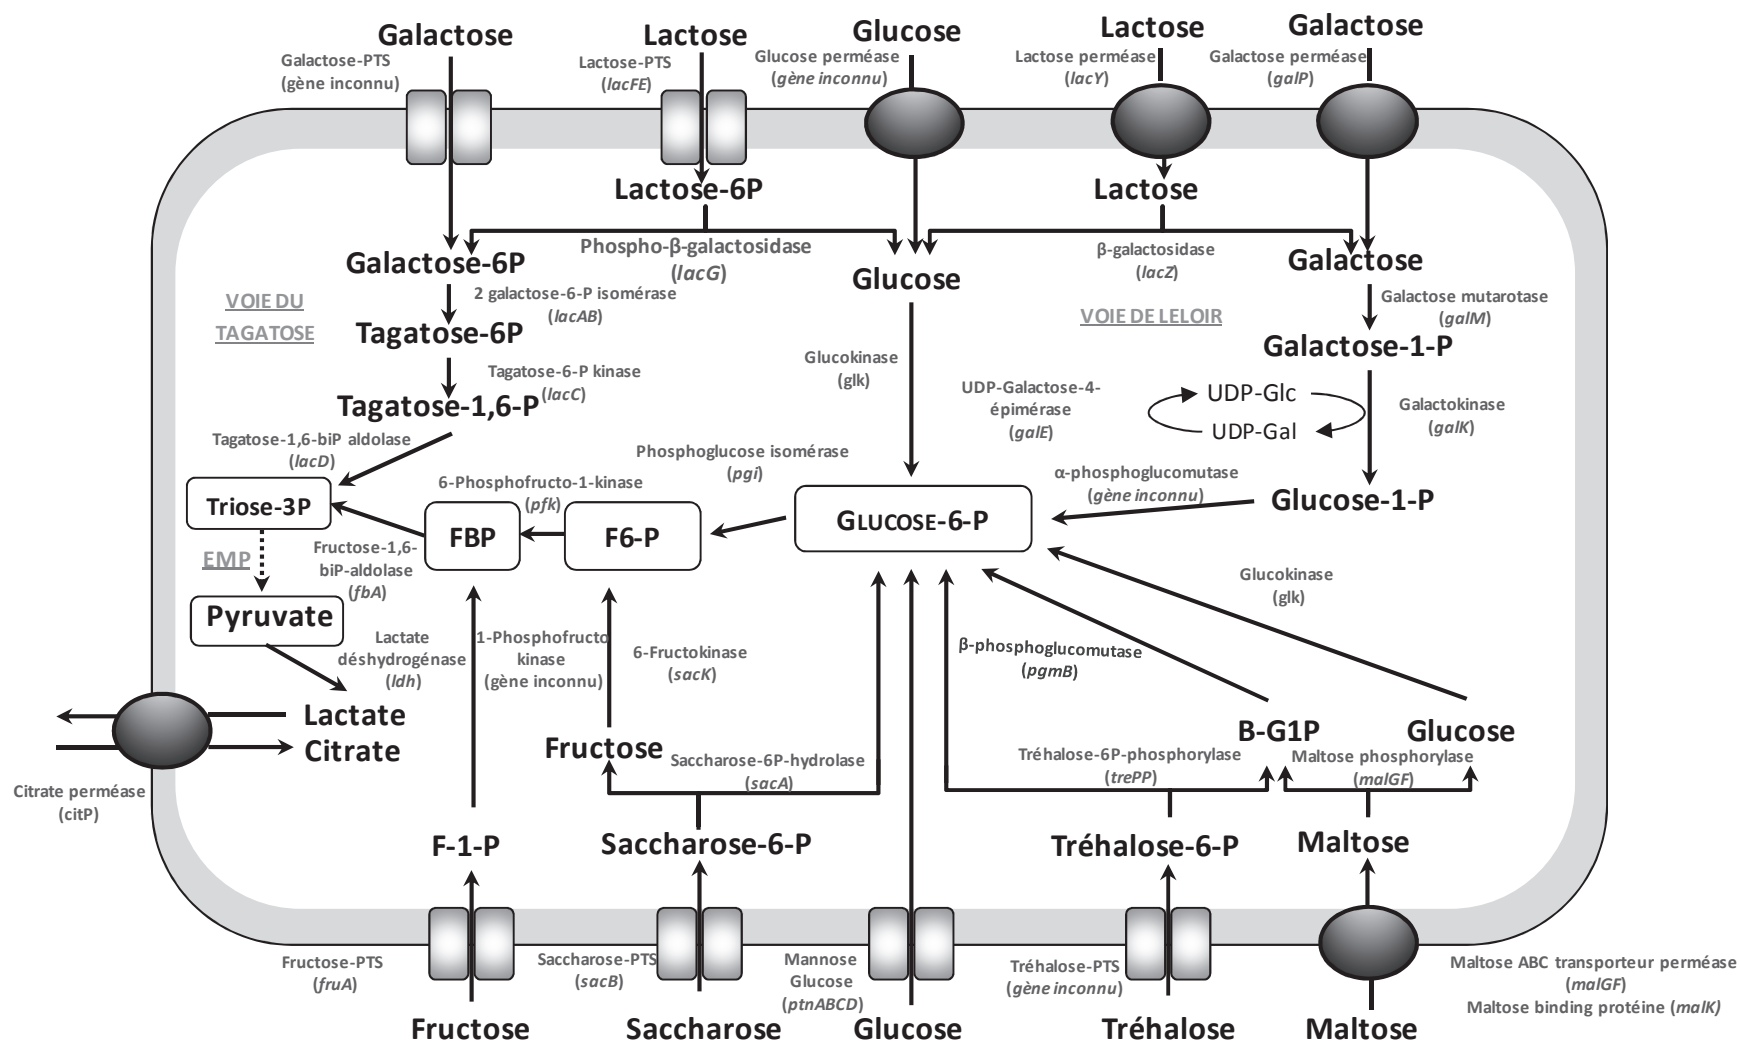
Galactose

Galactose-PTS
(gène inconnu)

Lactose

Lactose-PTS
(lacFE)

Glucose

Glucose perméase
(gène inconnu)

Lactose

Lactose perméase
(lacY)

Galactose

Galactose perméase
(galP)

Lactose-6P

Lactose

Phospho-β-galactosidase
(lacG)

β-galactosidase
(lacZ)

Galactose-6P

Glucose

Galactose

VOIE DU TAGATOSE

2 galactose-6-P isomérase
(lacAB)

VOIE DE LELOIR

Galactose mutarotase
(galM)

Tagatose-6P

Glucokinase
(glk)

Galactose-1-P

Tagatose-6-P kinase
(lacC)

Tagatose-1,6-P

UDP-Galactose-4-épimérase
(galE)

UDP-Glc
UDP-Gal

Galactokinase
(galK)

Tagatose-1,6-biP aldolase
(lacD)

Phosphoglucose isomérase
(pgi)

α-phosphoglucomutase
(gène inconnu)

Triose-3P

6-Phosphofructo-1-kinase
(pfk)

Glucose-1-P

FBP

F6-P

GLUCOSE-6-P

EMP

Fructose-1,6-biP-aldolase
(fbA)

Glucokinase
(glk)

Pyruvate

Lactate déshydrogénase
(ldh)

1-Phosphofructo kinase
(gène inconnu)

6-Fructokinase
(sacK)

β-phosphoglucomutase
(pgmB)

Lactate
Citrate

B-G1P

Glucose

Fructose

Saccharose-6P-hydrolase
(sacA)

Tréhalose-6P-phosphorylase
(trePP)

Maltose phosphorylase
(malGF)

Citrate perméase
(citP)

F-1-P

Saccharose-6-P

Tréhalose-6-P

Maltose

Fructose-PTS
(fruA)

Saccharose-PTS
(sacB)

Mannose
Glucose
(ptnABCD)

Tréhalose-PTS
(gène inconnu)

Maltose ABC transporteur perméase
(malGF)
Maltose binding protéine (malK)

Fructose

Saccharose

Glucose

Tréhalose

Maltose